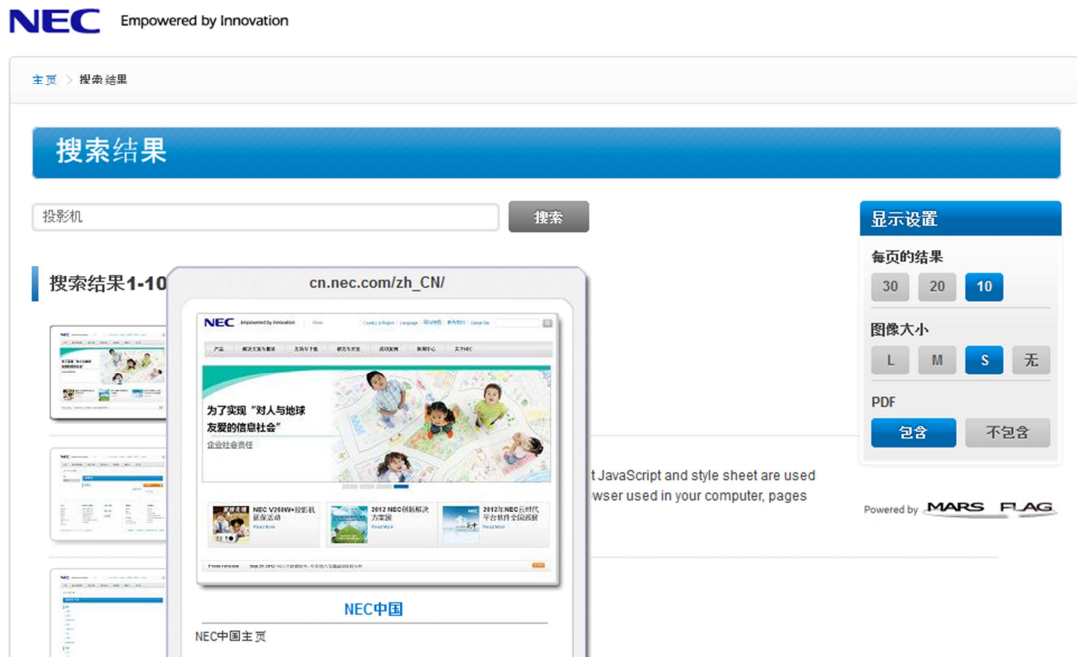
NEC Empowered by Innovation

主页 > 搜索结果

搜索结果

投影机

搜索

搜索结果1-10

cn.nec.com/zh_CN/

NEC Empowered by Innovation

为了实现“对人与地球友爱的信息社会”
企业社会责任

NEC V260W+投影机
2012 NEC创新解决方案展
2012年NEC云时代平台软件全国巡展

NEC中国

NEC中国主页

t JavaScript and style sheet are used
wser used in your computer, pages

显示设置

每页的结果

30 20 10

图像大小

L M S 无

PDF

包含 不包含

Powered by MARS FLAG